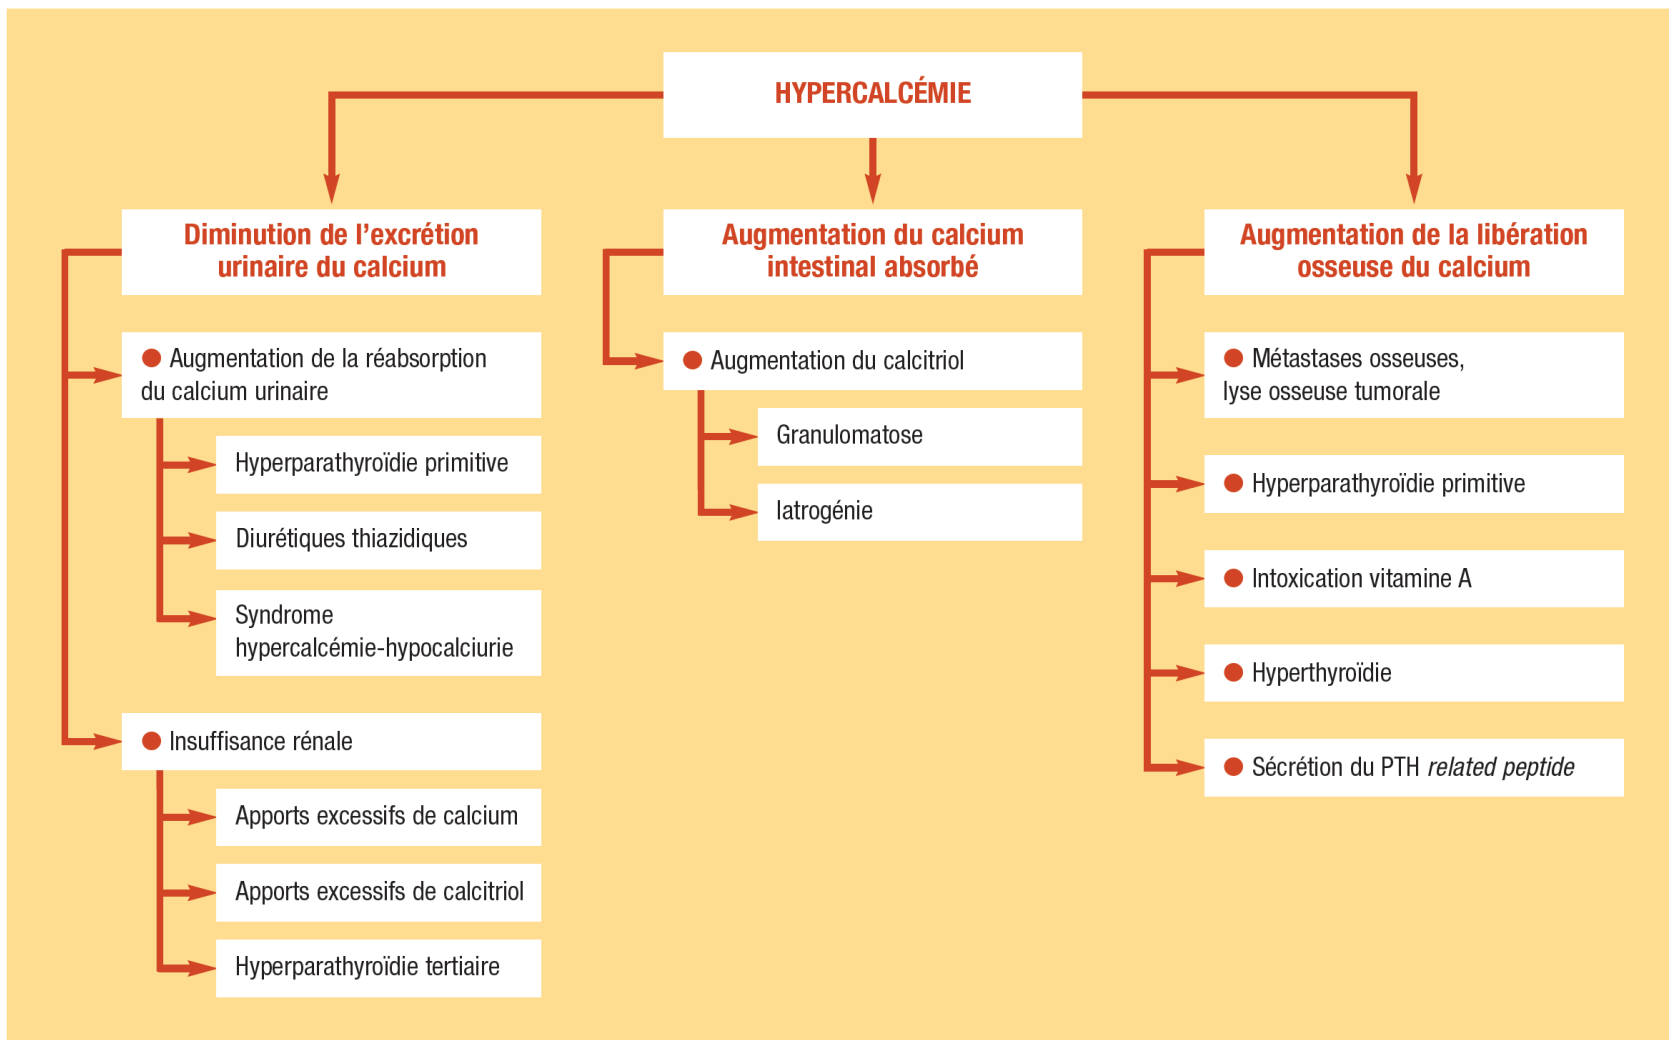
HYPERCALCÉMIE

Diminution de l'excrétion urinaire du calcium

Augmentation de la réabsorption du calcium urinaire

Hyperparathyroïdie primitive

Diurétiques thiazidiques

Syndrome hypercalcémie-hypocalciurie

Insuffisance rénale

Apports excessifs de calcium

Apports excessifs de calcitriol

Hyperparathyroïdie tertiaire

Augmentation du calcium intestinal absorbé

Augmentation du calcitriol

Granulomatose

Iatrogénie

Augmentation de la libération osseuse du calcium

Métastases osseuses, lyse osseuse tumorale

Hyperparathyroïdie primitive

Intoxication vitamine A

Hyperthyroïdie

Sécrétion du PTH *related peptide*